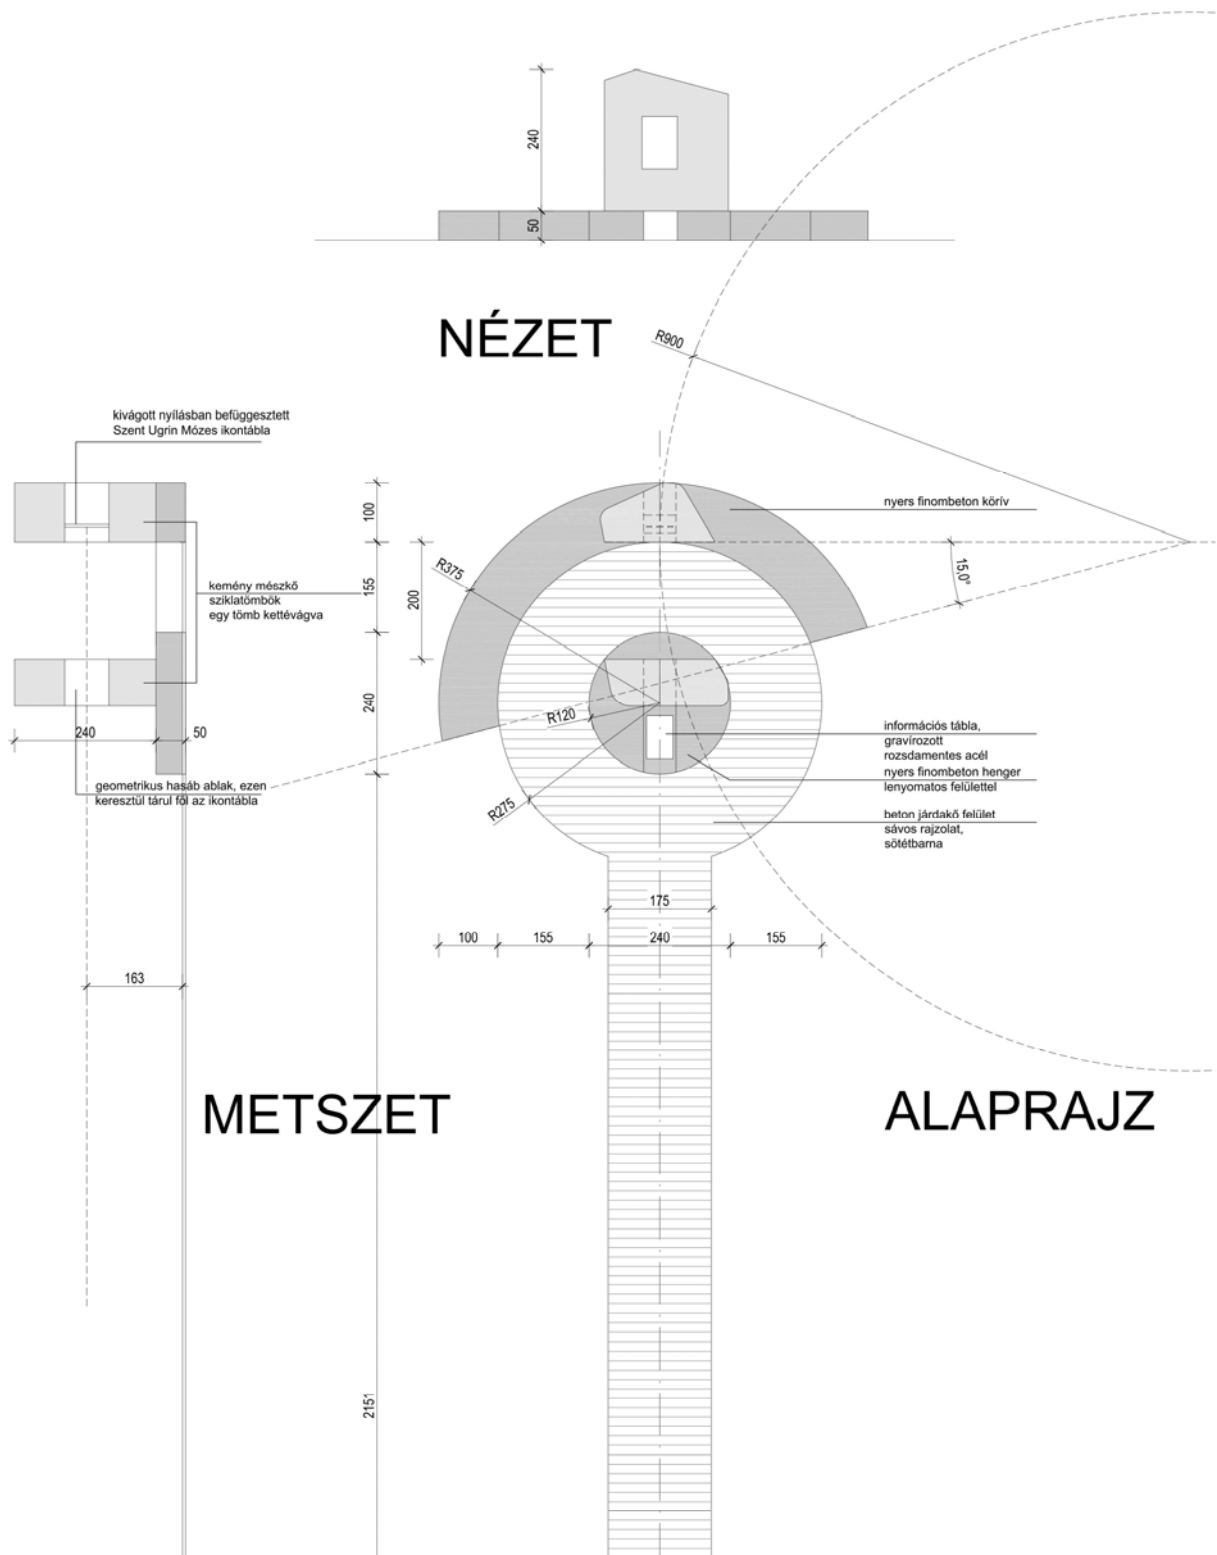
240

50

NÉZET

R900

kivágott nyílásban befüggesztett Szent Ugrin Mózes ikontábla

100

nyers finombeton körív

R375

15,0°

200

155

kemény mészkő sziklatömbök egy tömb kettévágva

240

R120

információs tábla, gravírozott rozsdamentes acél

nyers finombeton henger lenyomatos felülettel

240

50

geometrikus hasáb ablak, ezen keresztül tárul föl az ikontábla

R275

beton járdakő felület sávos rajzolat, sötétbarna

175

100

155

240

155

163

METSZET

ALAPRAJZ

2151